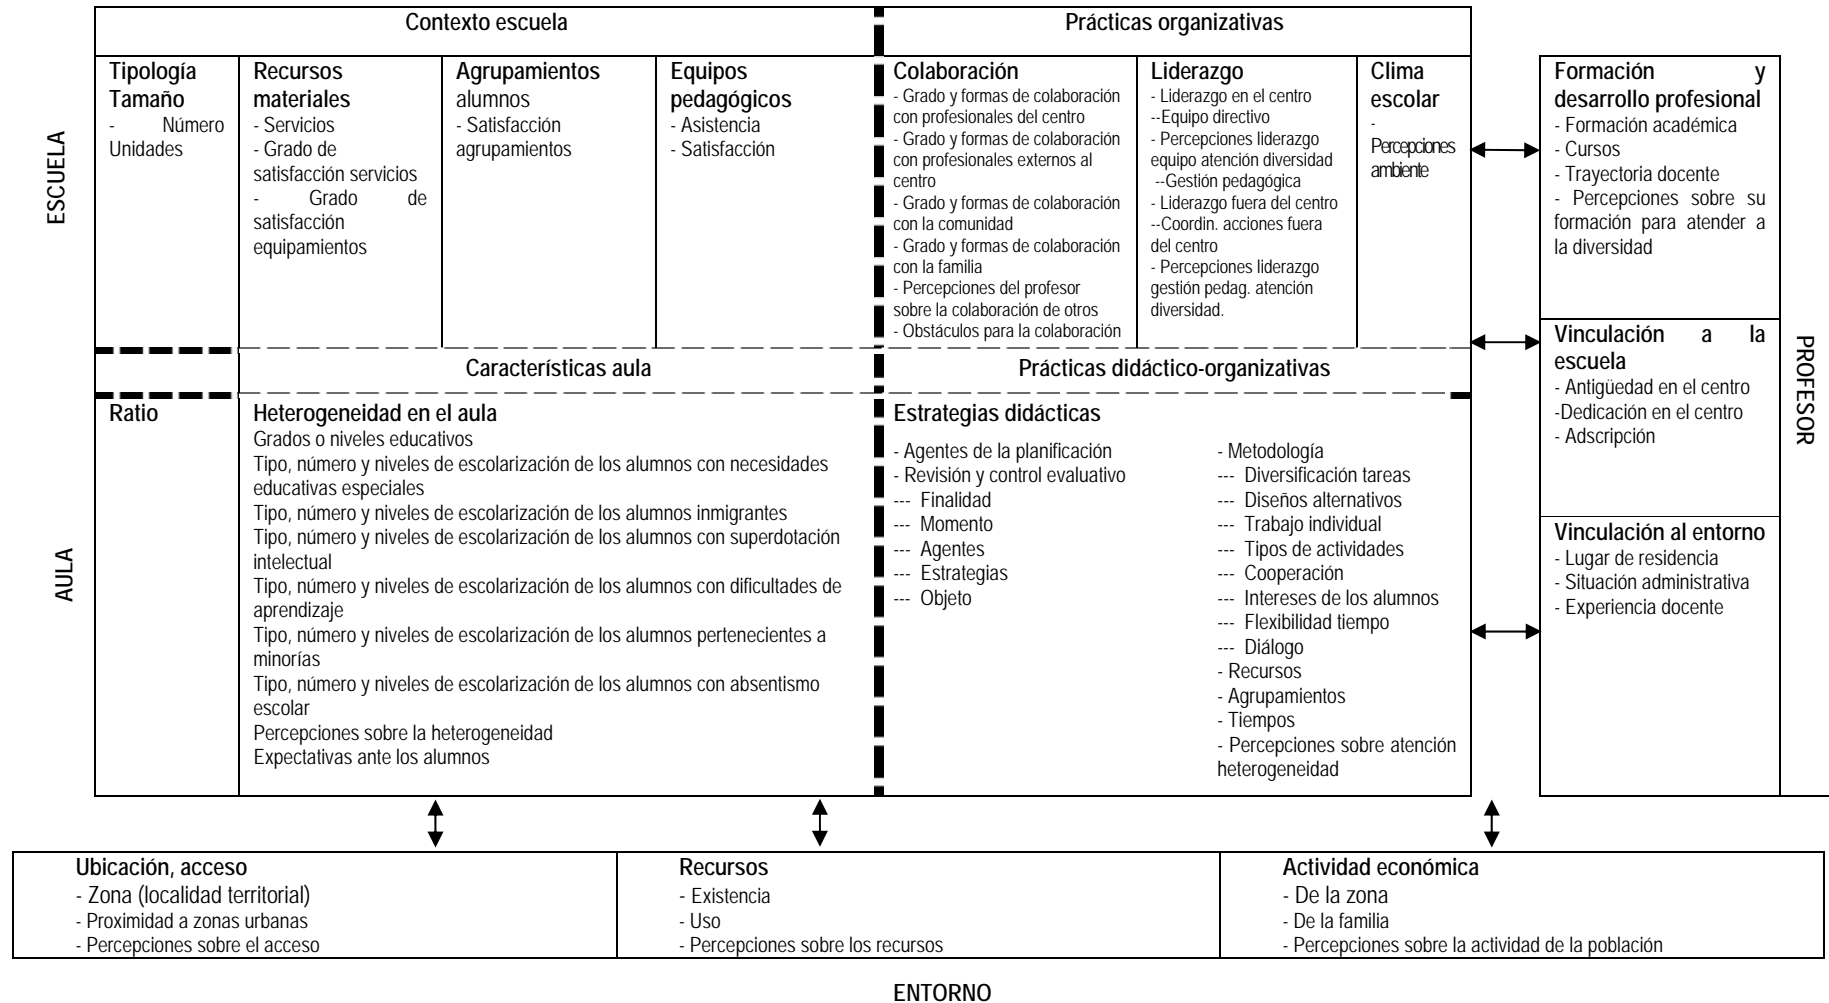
ESCUELA

Contexto escuela

Tipología Tamaño
- Número Unidades

Recursos materiales
- Servicios
- Grado de satisfacción servicios
- Grado de satisfacción equipamientos

Agrupamientos alumnos
- Satisfacción agrupamientos

Equipos pedagógicos
- Asistencia
- Satisfacción

Prácticas organizativas

Colaboración
- Grado y formas de colaboración con profesionales del centro
- Grado y formas de colaboración con profesionales externos al centro
- Grado y formas de colaboración con la comunidad
- Grado y formas de colaboración con la familia
- Percepciones del profesor sobre la colaboración de otros
- Obstáculos para la colaboración

Liderazgo
- Liderazgo en el centro
--Equipo directivo
- Percepciones liderazgo equipo atención diversidad
--Gestión pedagógica
- Liderazgo fuera del centro
--Coordin. acciones fuera del centro
- Percepciones liderazgo gestión pedag. atención diversidad.

Clima escolar
- Percepciones ambiente

AULA

Características aula

Ratio

Heterogeneidad en el aula
Grados o niveles educativos
Tipo, número y niveles de escolarización de los alumnos con necesidades educativas especiales
Tipo, número y niveles de escolarización de los alumnos inmigrantes
Tipo, número y niveles de escolarización de los alumnos con superdotación intelectual
Tipo, número y niveles de escolarización de los alumnos con dificultades de aprendizaje
Tipo, número y niveles de escolarización de los alumnos pertenecientes a minorías
Tipo, número y niveles de escolarización de los alumnos con absentismo escolar
Percepciones sobre la heterogeneidad
Expectativas ante los alumnos

Prácticas didáctico-organizativas

Estrategias didácticas
- Agentes de la planificación
- Revisión y control evaluativo
--- Finalidad
--- Momento
--- Agentes
--- Estrategias
--- Objeto

- Metodología
--- Diversificación tareas
--- Diseños alternativos
--- Trabajo individual
--- Tipos de actividades
--- Cooperación
--- Intereses de los alumnos
--- Flexibilidad tiempo
--- Diálogo
- Recursos
- Agrupamientos
- Tiempos
- Percepciones sobre atención heterogeneidad

PROFESOR

Formación y desarrollo profesional
- Formación académica
- Cursos
- Trayectoria docente
- Percepciones sobre su formación para atender a la diversidad

Vinculación a la escuela
- Antigüedad en el centro
-Dedicación en el centro
- Adscripción

Vinculación al entorno
- Lugar de residencia
- Situación administrativa
- Experiencia docente

Ubicación, acceso
- Zona (localidad territorial)
- Proximidad a zonas urbanas
- Percepciones sobre el acceso

Recursos
- Existencia
- Uso
- Percepciones sobre los recursos

Actividad económica
- De la zona
- De la familia
- Percepciones sobre la actividad de la población

ENTORNO